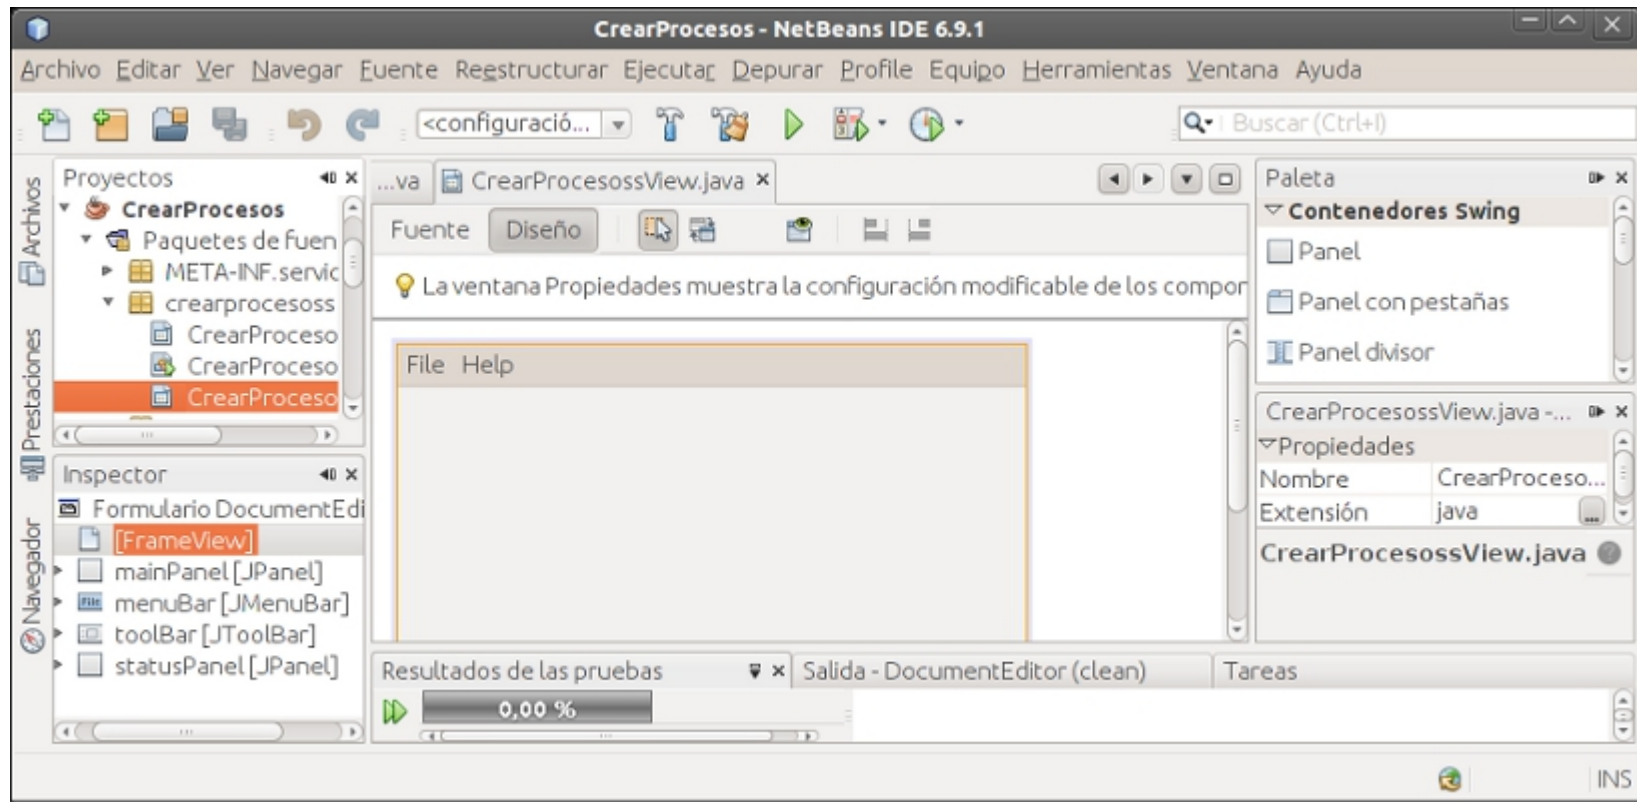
CrearProcesos - NetBeans IDE 6.9.1

Archivo Editar Ver Navegar Fuente Reestructurar Ejecutar Depurar Profile Equipo Herramientas Ventana Ayuda

<configuració...

Buscar (Ctrl+I)

Archivos

Prestaciones

Navegador

Proyectos

CrearProcesos

Paquetes de fuen

META-INF.servic

crearprocesoss

CrearProceso

CrearProceso

CrearProceso

Inspector

Formulario DocumentEdi

[FrameView]

mainPanel [JPanel]

menuBar [JMenuBar]

toolBar [JToolBar]

statusPanel [JPanel]

...va

CrearProcesossView.java

Fuente

Diseño

La ventana Propiedades muestra la configuración modificable de los compor

File Help

Resultados de las pruebas

0,00 %

Salida - DocumentEditor (clean)

Tareas

Paleta

Contenedores Swing

Panel

Panel con pestañas

Panel divisor

CrearProcesossView.java -...

Propiedades

| Nombre | CrearProceso... |
|---|---|
| Extensión | java |

CrearProcesossView.java

INS